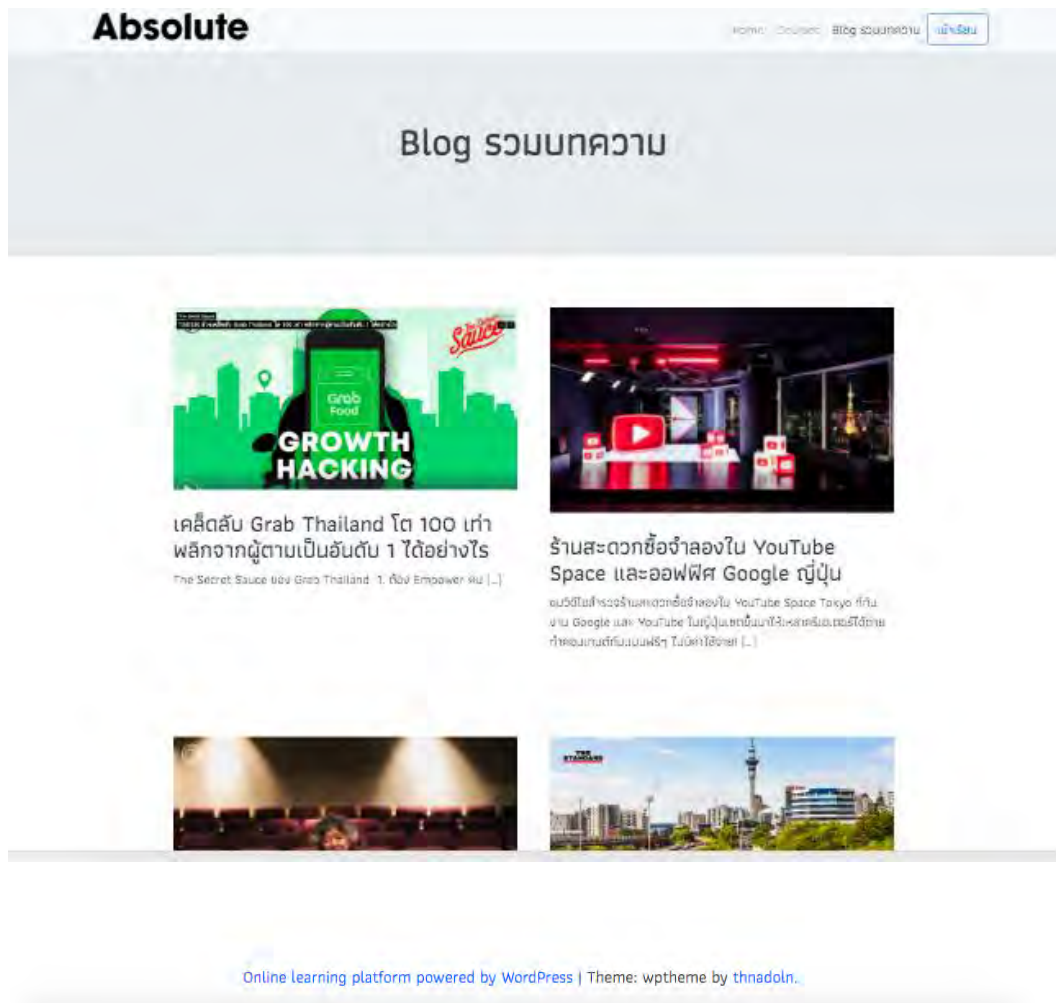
Absolute

Home Courses Blog รวมบทความ เข้าเรียน

Blog รวมบทความ

Grab Food
GROWTH HACKING

เคล็ดลับ Grab Thailand โต 100 เท่า พลิกจากผู้ตามเป็นอันดับ 1 ได้อย่างไร

The Secret Sauce ของ Grab Thailand 1. ต้อง Empower ทีม [...]

ร้านสะดวกซื้อจำลองใน YouTube Space และออฟฟิศ Google ญี่ปุ่น

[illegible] YouTube Space Tokyo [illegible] Google และ YouTube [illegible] [...]

Online learning platform powered by WordPress | Theme: wptheme by thnadoln.